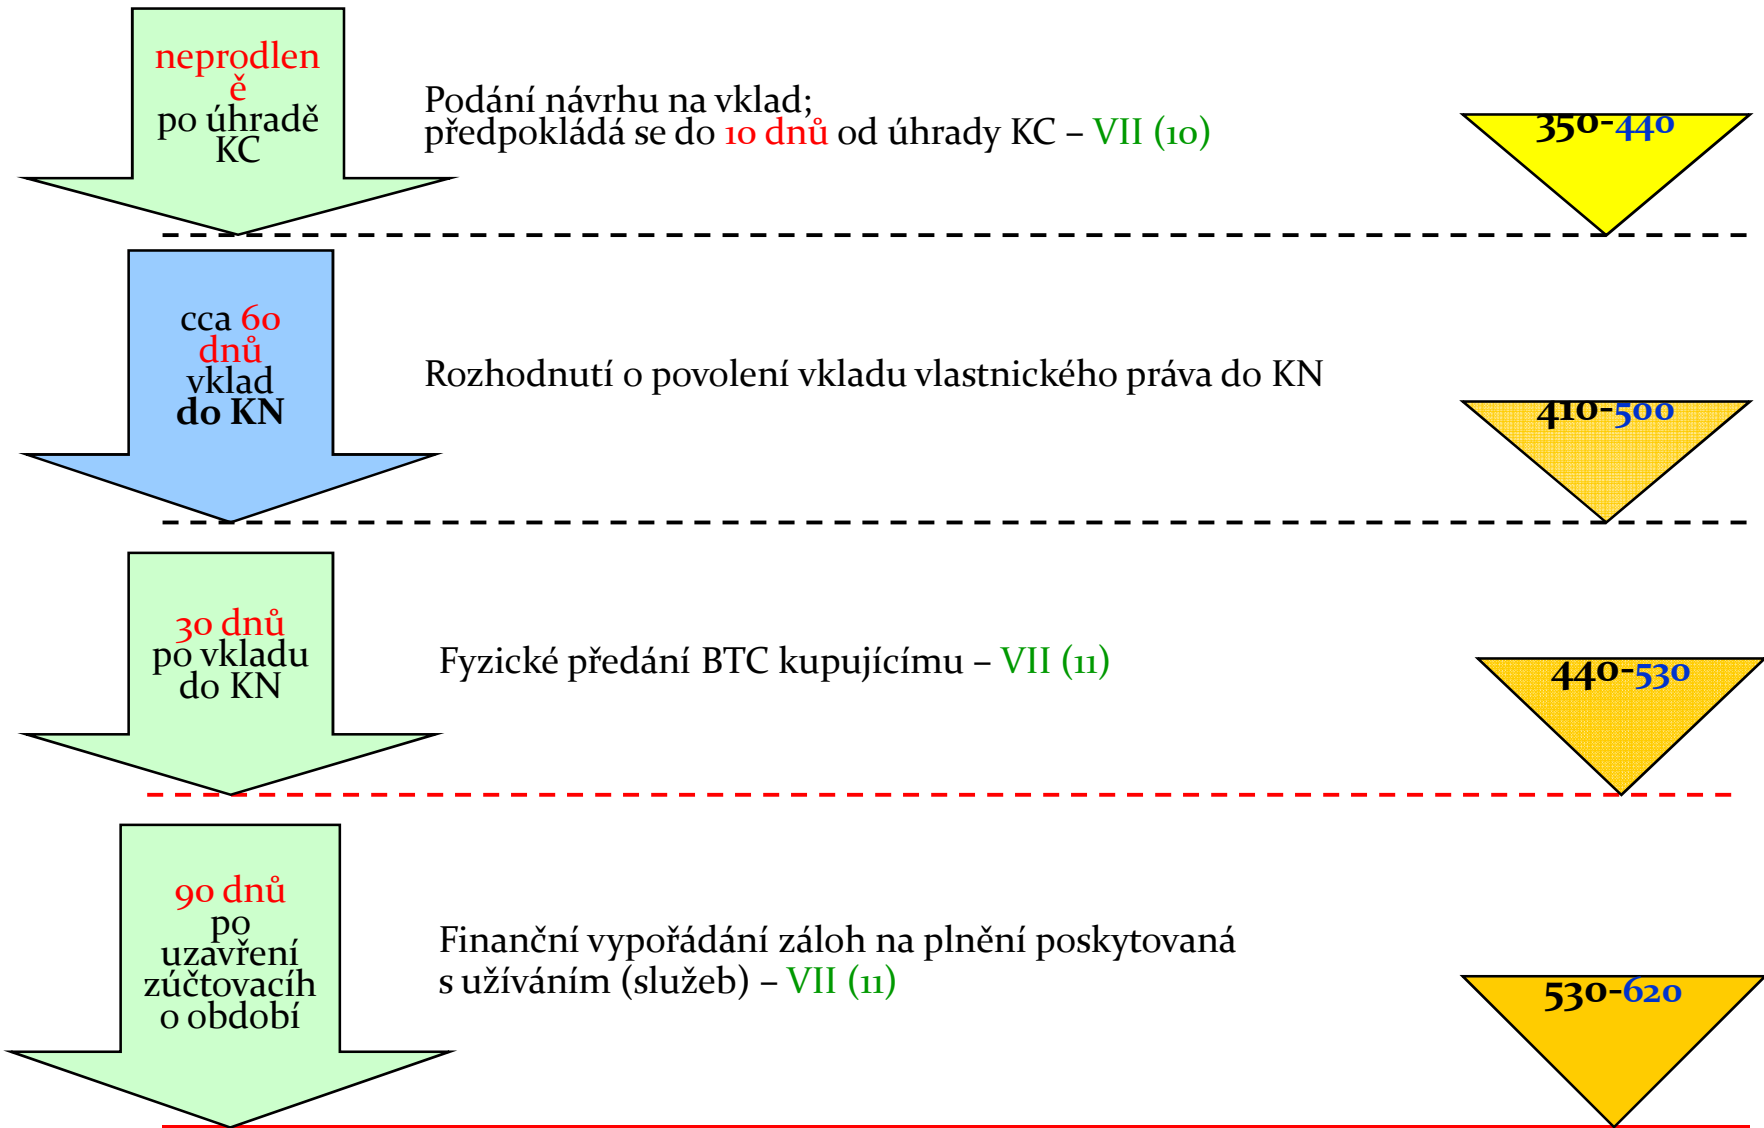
neprodleně po úhradě KC

Podání návrhu na vklad; předpokládá se do 10 dnů od úhrady KC – VII (10)

350-440

cca 60 dnů vklad do KN

Rozhodnutí o povolení vkladu vlastnického práva do KN

410-500

30 dnů po vkladu do KN

Fyzické předání BTC kupujícímu – VII (11)

440-530

90 dnů po uzavření zúčtovacích o období

Finanční vypořádání záloh na plnění poskytovaná s užíváním (služeb) – VII (11)

530-620